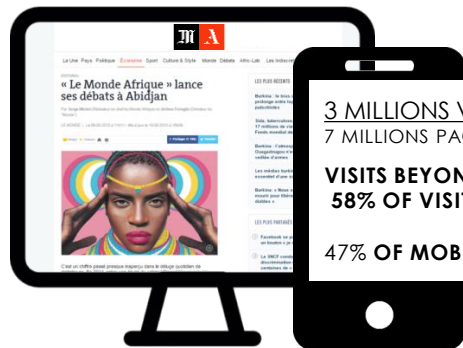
M A

La Une Pays Politique Économie Sport Culture & Style Monde Débats Afric-Lab Les Indiscrets

« Le Monde Afrique » lance ses débats à Abidjan

LES PLUS RÉCENTS

LES PLUS PARTAGÉS

3 MILLIONS V

7 MILLIONS PAG

VISITS BEYON

58% OF VISIT

47% OF MOB